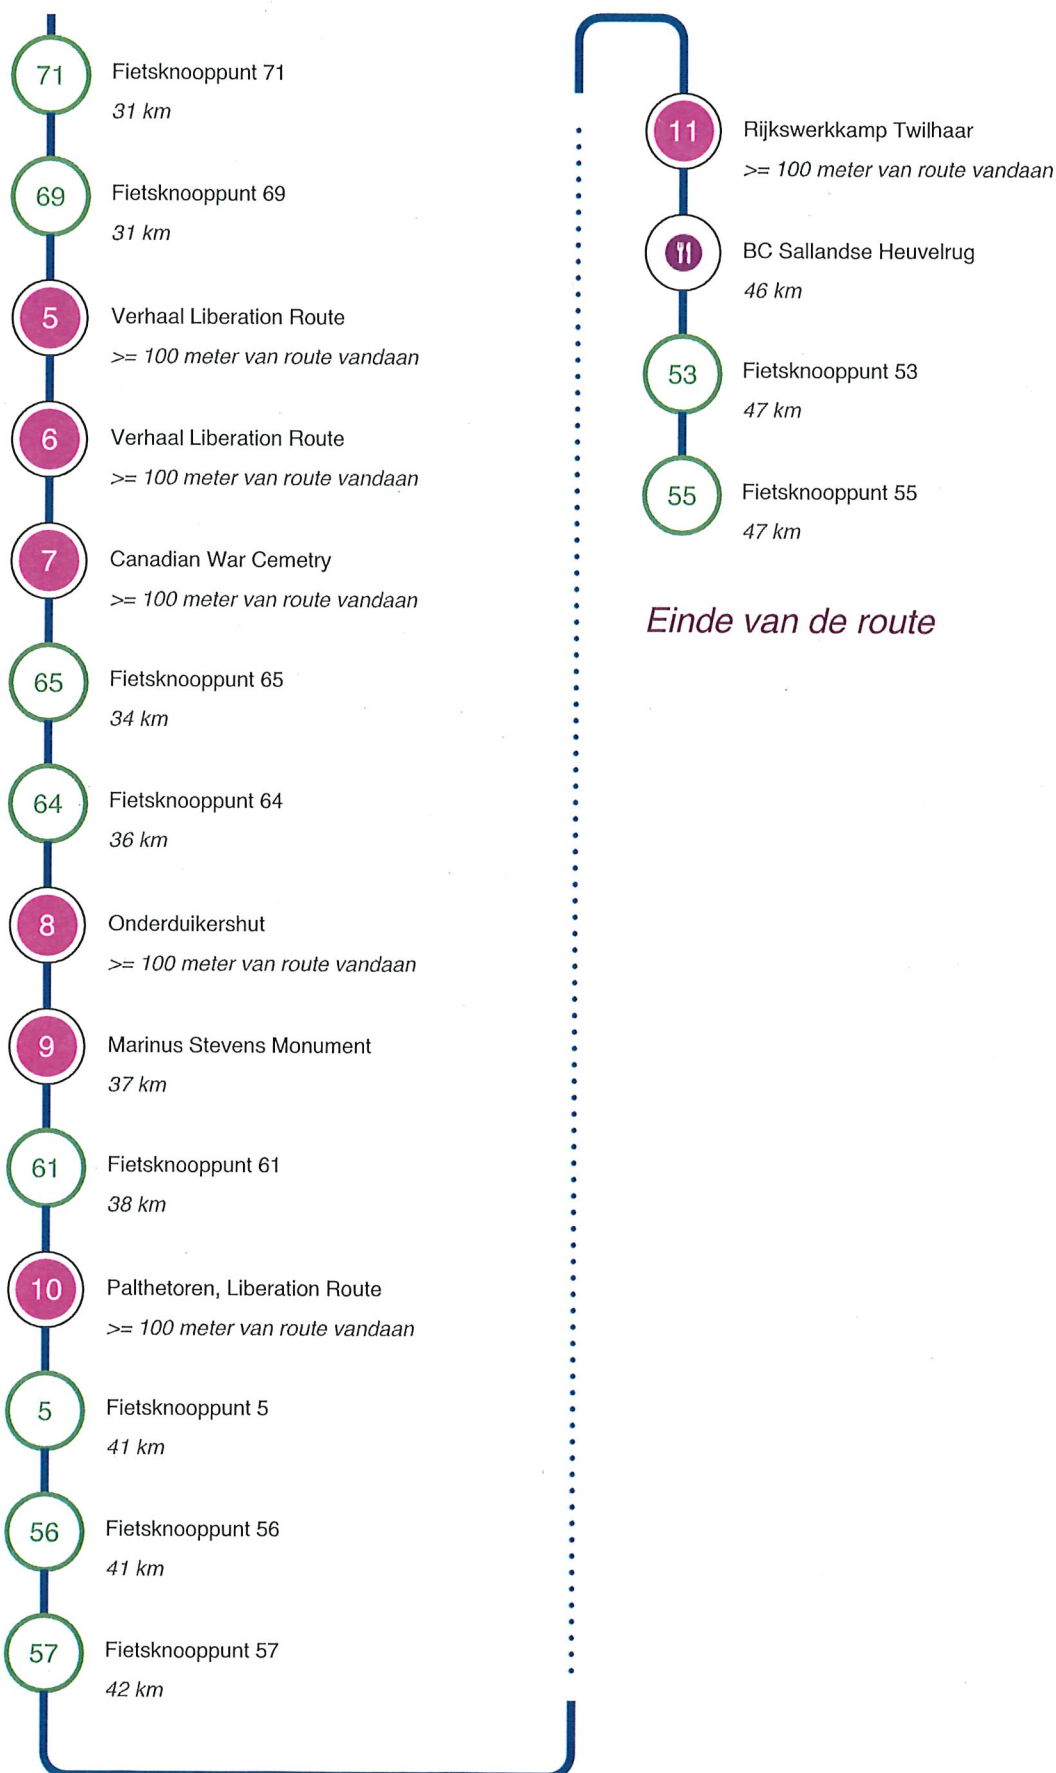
71 Fietsknooppunt 71
31 km

69 Fietsknooppunt 69
31 km

5 Verhaal Liberation Route
>= 100 meter van route vandaan

6 Verhaal Liberation Route
>= 100 meter van route vandaan

7 Canadian War Cemetry
>= 100 meter van route vandaan

65 Fietsknooppunt 65
34 km

64 Fietsknooppunt 64
36 km

8 Onderduikershut
>= 100 meter van route vandaan

9 Marinus Stevens Monument
37 km

61 Fietsknooppunt 61
38 km

10 Palthetoren, Liberation Route
>= 100 meter van route vandaan

5 Fietsknooppunt 5
41 km

56 Fietsknooppunt 56
41 km

57 Fietsknooppunt 57
42 km

11 Rijkswerkkamp Twilhaar
>= 100 meter van route vandaan

BC Sallandse Heuvelrug
46 km

53 Fietsknooppunt 53
47 km

55 Fietsknooppunt 55
47 km

Einde van de route